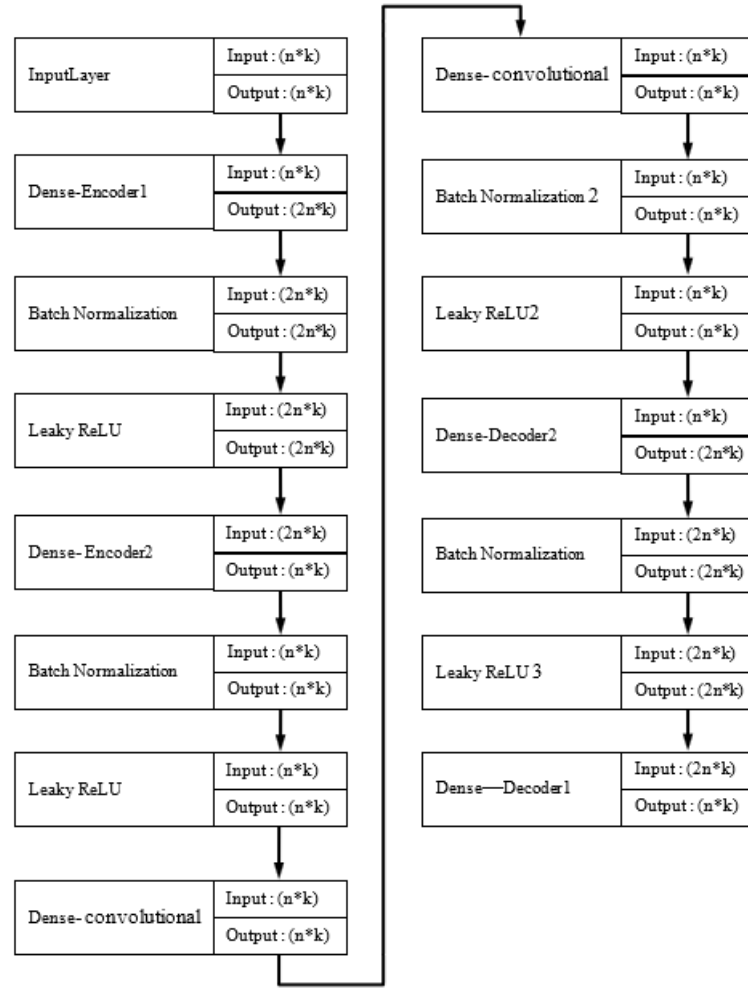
InputLayer | Input : (n*k)
Output : (n*k)

Dense-Encoder1 | Input : (n*k)
Output : (2n*k)

Batch Normalization | Input : (2n*k)
Output : (2n*k)

Leaky ReLU | Input : (2n*k)
Output : (2n*k)

Dense- Encoder2 | Input : (2n*k)
Output : (n*k)

Batch Normalization | Input : (n*k)
Output : (n*k)

Leaky ReLU | Input : (n*k)
Output : (n*k)

Dense- convolutional | Input : (n*k)
Output : (n*k)

Dense- convolutional | Input : (n*k)
Output : (n*k)

Batch Normalization 2 | Input : (n*k)
Output : (n*k)

Leaky ReLU2 | Input : (n*k)
Output : (n*k)

Dense-Decoder2 | Input : (n*k)
Output : (2n*k)

Batch Normalization | Input : (2n*k)
Output : (2n*k)

Leaky ReLU 3 | Input : (2n*k)
Output : (2n*k)

Dense—Decoder1 | Input : (2n*k)
Output : (n*k)